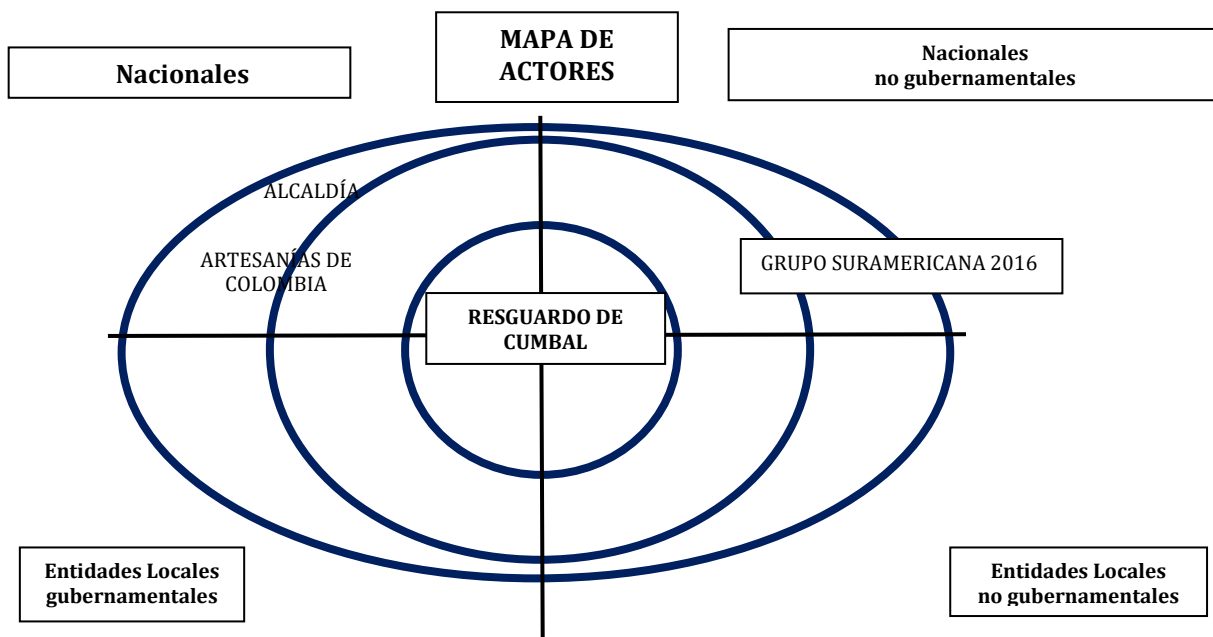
Nacionales

MAPA DE ACTORES

Nacionales no gubernamentales

ALCALDÍA

ARTESANÍAS DE COLOMBIA

GRUPO SURAMERICANA 2016

RESGUARDO DE CUMBAL

Entidades Locales gubernamentales

Entidades Locales no gubernamentales